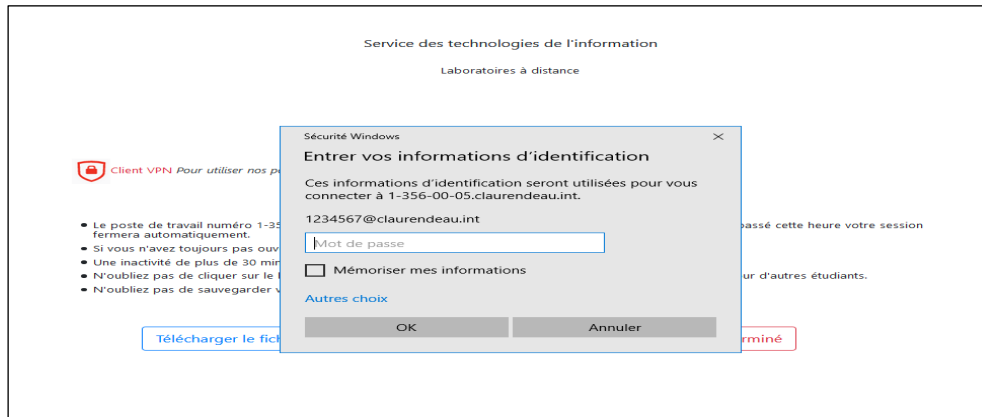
Service des technologies de l'information

Laboratoires à distance

Client VPN Pour utiliser nos p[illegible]

- Le poste de travail numéro 1-35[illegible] passé cette heure votre session fermera automatiquement.
- Si vous n'avez toujours pas ouv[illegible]
- Une inactivité de plus de 30 mi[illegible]
- N'oubliez pas de cliquer sur le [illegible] ur d'autres étudiants.
- N'oubliez pas de sauvegarder v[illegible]

Télécharger le fich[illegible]

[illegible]rminé

Sécurité Windows

×

Entrer vos informations d'identification

Ces informations d'identification seront utilisées pour vous connecter à 1-356-00-05.claurendeau.int.

1234567@claurendeau.int

Mot de passe

Mémoriser mes informations

Autres choix

OK

Annuler